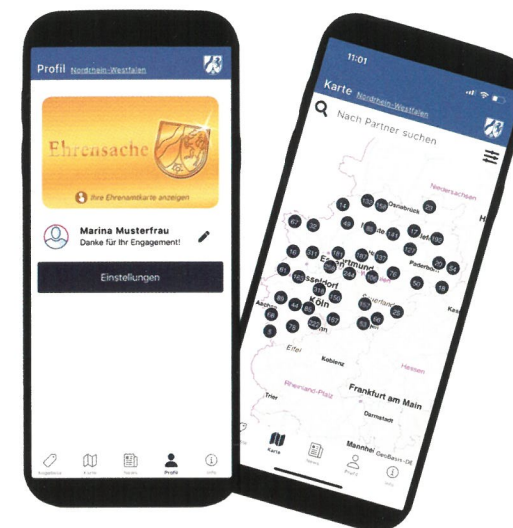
Profil Nordrhein-Westfalen

Ehrensache

Ihre Ehrenamtkarte anzeigen

Marina Musterfrau
Danke für Ihr Engagement!

Einstellungen

Angebote Karte News Profil Info

11:01

Karte Nordrhein-Westfalen

Nach Partner suchen

Niedersachsen

Osnabrück

Dortmund

Paderborn

Düsseldorf

Köln

Aachen

Eifel

Koblenz

Hessen

Rheinland-Pfalz

Frankfurt am Main

Trier

Darmstadt

Mannheim GeoBasis-DE

Karte News Profil Info